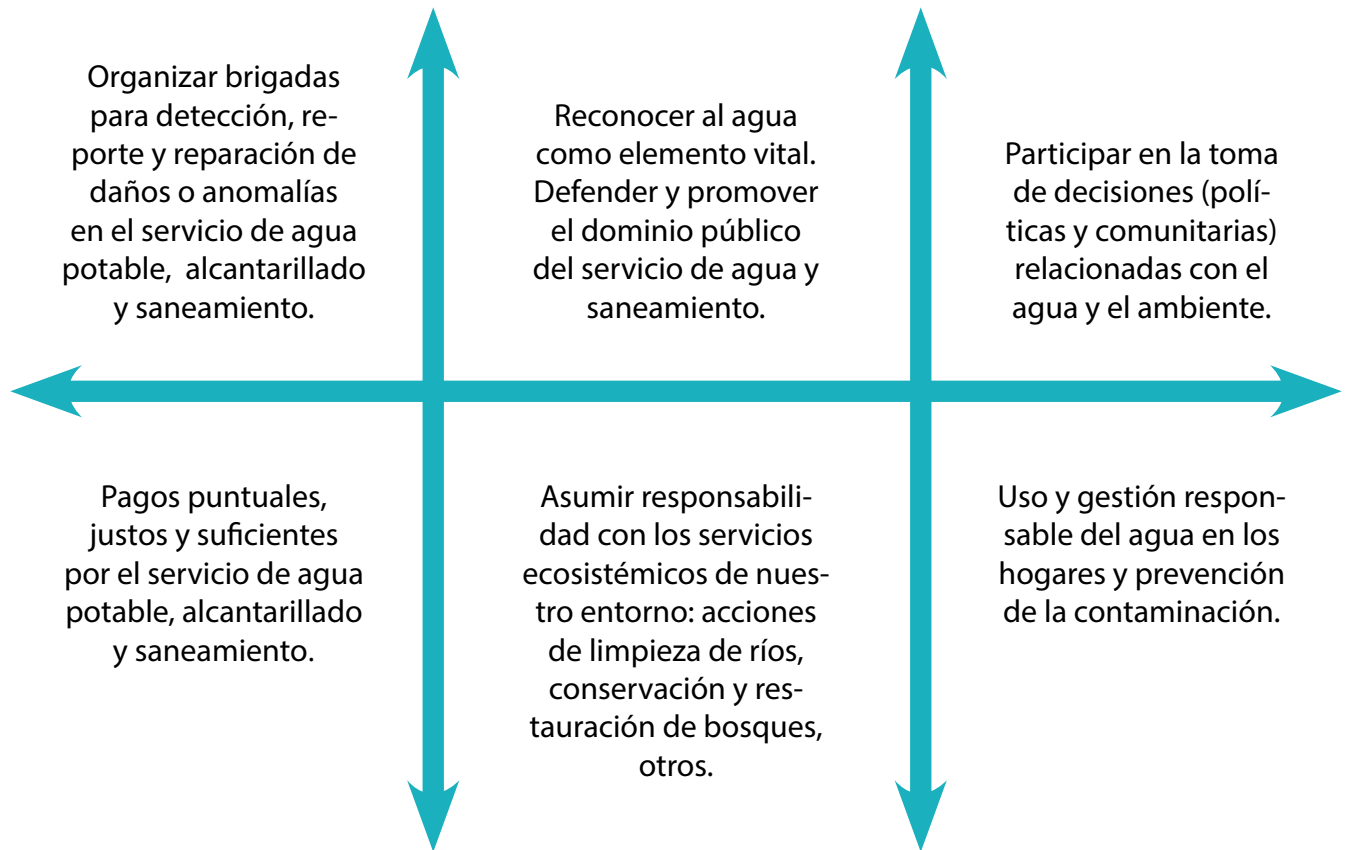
Organizar brigadas para detección, reporte y reparación de daños o anomalías en el servicio de agua potable, alcantarillado y saneamiento.

Reconocer al agua como elemento vital. Defender y promover el dominio público del servicio de agua y saneamiento.

Participar en la toma de decisiones (políticas y comunitarias) relacionadas con el agua y el ambiente.

Pagos puntuales, justos y suficientes por el servicio de agua potable, alcantarillado y saneamiento.

Asumir responsabilidad con los servicios ecosistémicos de nuestro entorno: acciones de limpieza de ríos, conservación y restauración de bosques, otros.

Uso y gestión responsable del agua en los hogares y prevención de la contaminación.